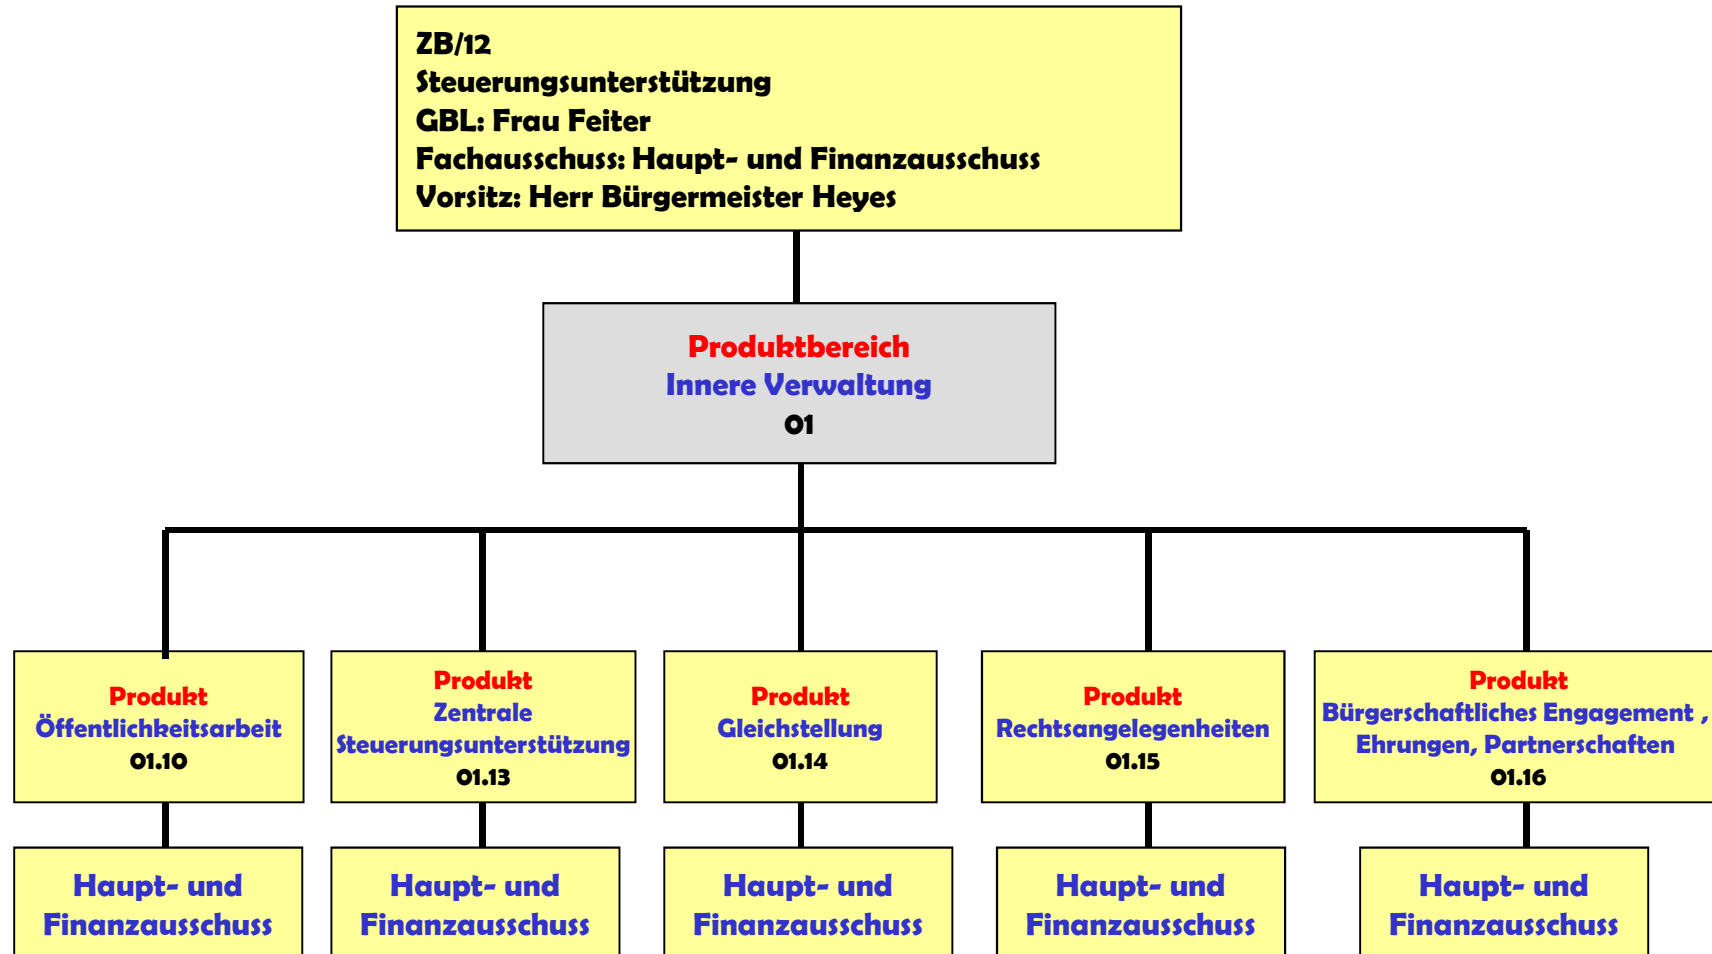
ZB/12
Steuerungsunterstützung
GBL: Frau Feiter
Fachausschuss: Haupt- und Finanzausschuss
Vorsitz: Herr Bürgermeister Heyes

Produktbereich
Innere Verwaltung
01

Produkt
Öffentlichkeitsarbeit
01.10

Produkt
Zentrale Steuerungsunterstützung
01.13

Produkt
Gleichstellung
01.14

Produkt
Rechtsangelegenheiten
01.15

Produkt
Bürgerschaftliches Engagement , Ehrungen, Partnerschaften
01.16

Haupt- und Finanzausschuss

Haupt- und Finanzausschuss

Haupt- und Finanzausschuss

Haupt- und Finanzausschuss

Haupt- und Finanzausschuss